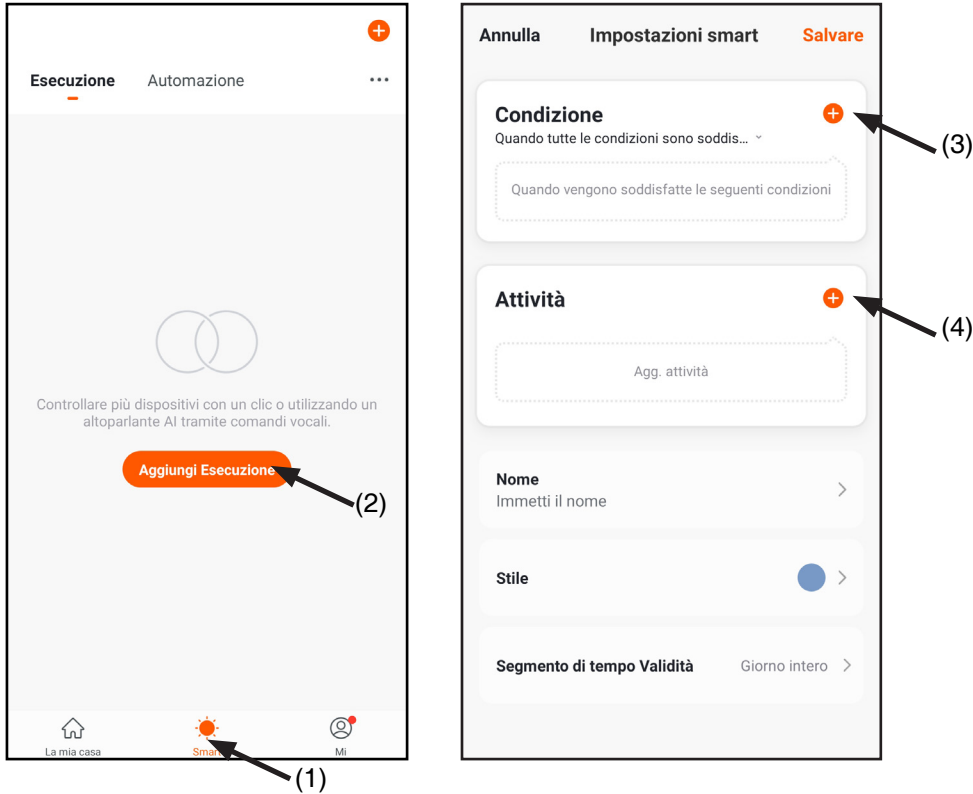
Esecuzione Automazione ···

Controllare più dispositivi con un clic o utilizzando un altoparlante AI tramite comandi vocali.

Aggiungi Esecuzione

(2)

La mia casa Smar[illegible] Mi

(1)

Annulla Impostazioni smart Salvare

Condizione

Quando tutte le condizioni sono soddis...

(3)

Quando vengono soddisfatte le seguenti condizioni

Attività

(4)

Agg. attività

Nome

Immetti il nome

Stile

Segmento di tempo Validità Giorno intero